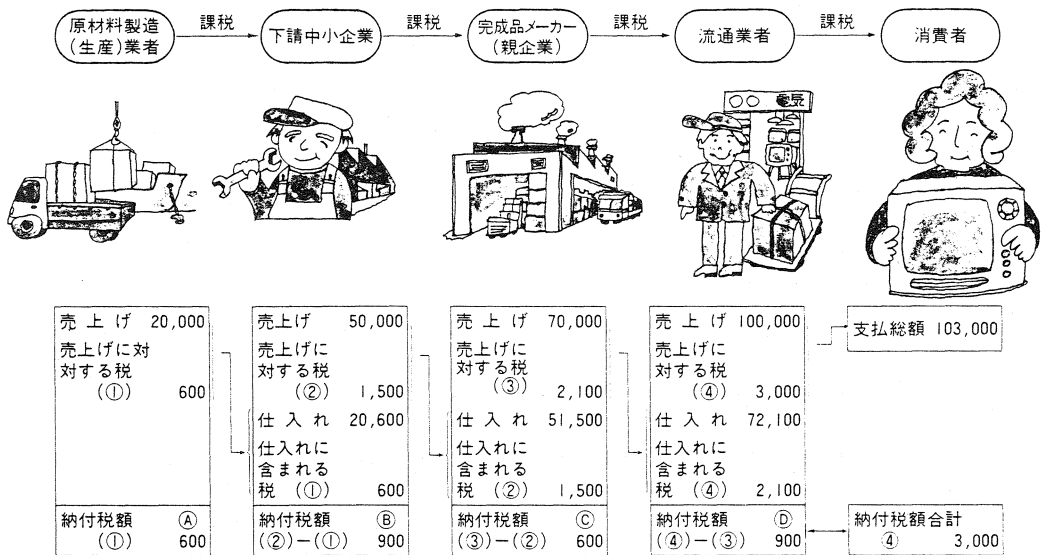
原材料製造（生産）業者 → 課税 → 下請中小企業 → 課税 → 完成品メーカー（親企業） → 課税 → 流通業者 → 課税 → 消費者

売上げ 20,000
売上げに対する税（①） 600
納付税額 Ⓐ（①） 600

売上げ 50,000
売上げに対する税（②） 1,500
仕入れ 20,600
仕入れに含まれる税（①） 600
納付税額 Ⓑ（②）−（①） 900

売上げ 70,000
売上げに対する税（③） 2,100
仕入れ 51,500
仕入れに含まれる税（②） 1,500
納付税額 Ⓒ（③）−（②） 600

売上げ 100,000
売上げに対する税（④） 3,000
仕入れ 72,100
仕入れに含まれる税（④） 2,100
納付税額 Ⓓ（④）−（③） 900

支払総額 103,000

納付税額合計 ④ 3,000